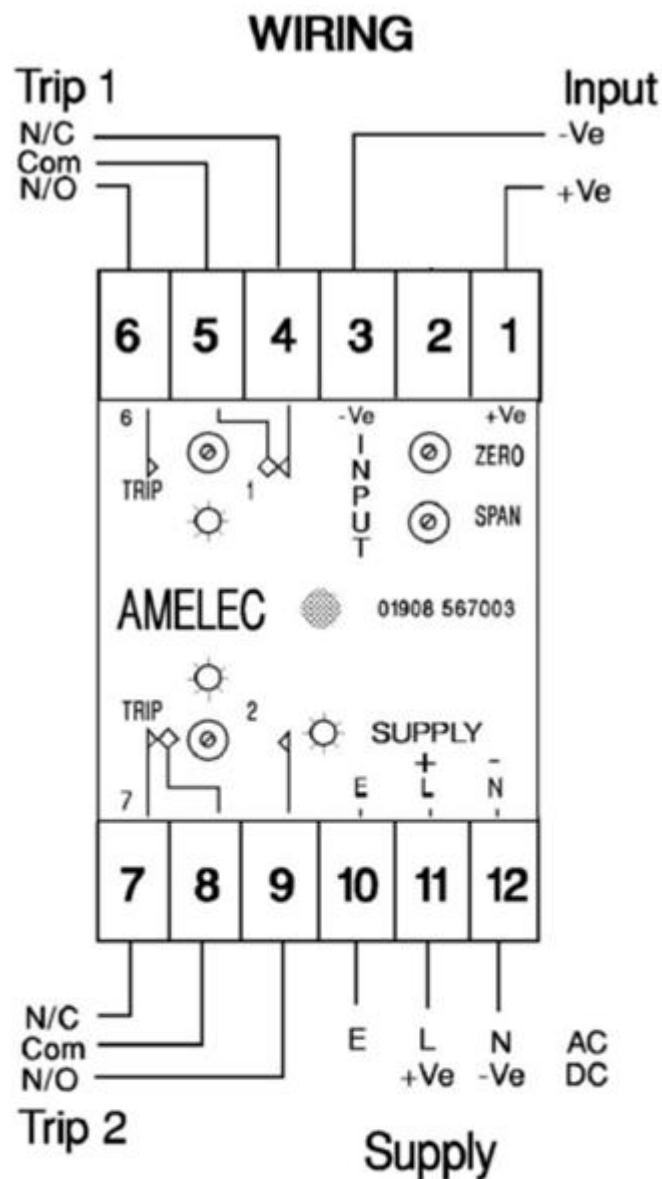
WIRING

Trip 1
N/C
Com
N/O

Input
-Ve
+Ve

6 5 4 3 2 1

6
TRIP
1
-Ve
INPUT
+Ve
ZERO
SPAN

AMELEC
01908 567003

TRIP
2
SUPPLY
7
E
+
L
-
N

7 8 9 10 11 12

N/C
Com
N/O
Trip 2

E
L
+Ve
N
-Ve
AC
DC

Supply